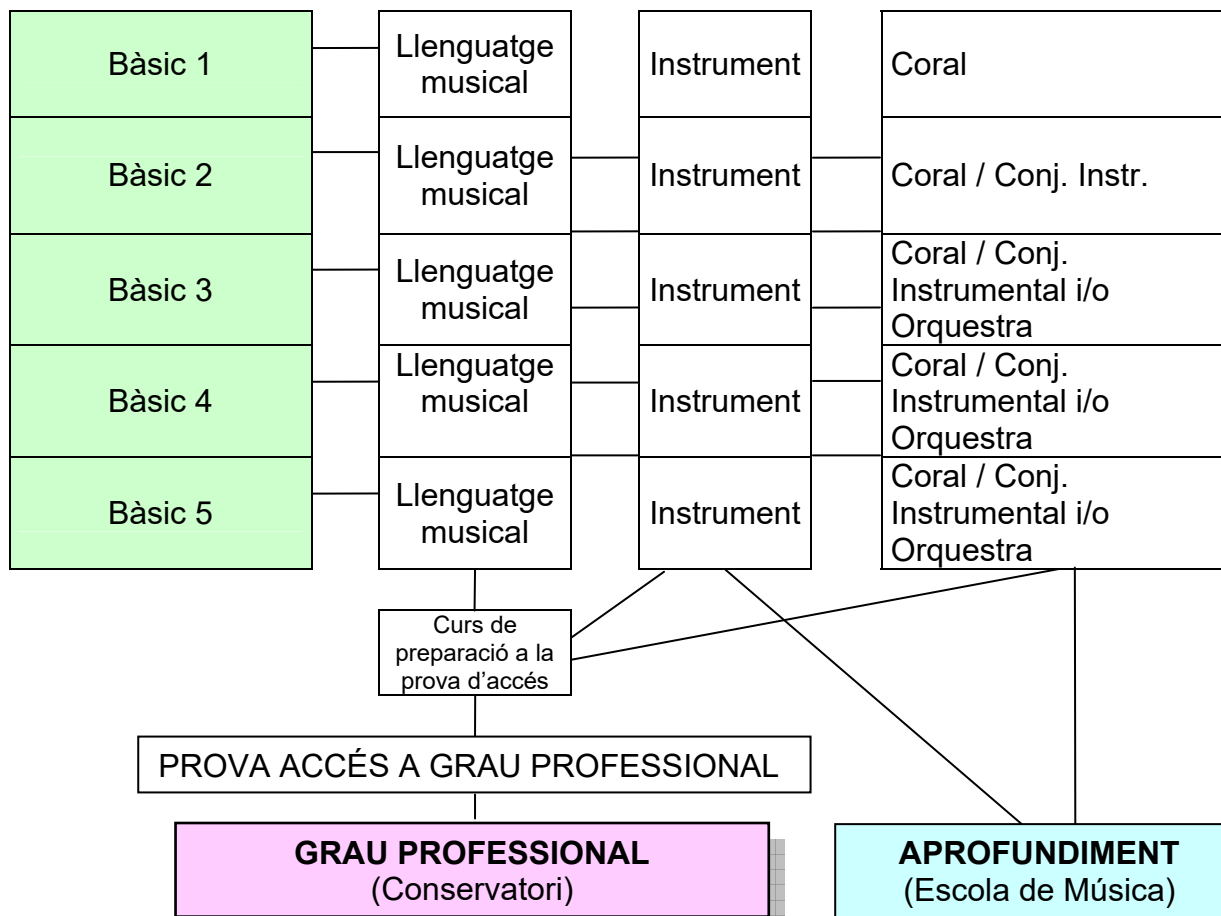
Bàsic 1
Llenguatge musical
Instrument
Coral

Bàsic 2
Llenguatge musical
Instrument
Coral / Conj. Instr.

Bàsic 3
Llenguatge musical
Instrument
Coral / Conj. Instrumental i/o Orquestra

Bàsic 4
Llenguatge musical
Instrument
Coral / Conj. Instrumental i/o Orquestra

Bàsic 5
Llenguatge musical
Instrument
Coral / Conj. Instrumental i/o Orquestra

Curs de preparació a la prova d'accés

PROVA ACCÉS A GRAU PROFESSIONAL

GRAU PROFESSIONAL
(Conservatori)

APROFUNDIMENT
(Escola de Música)